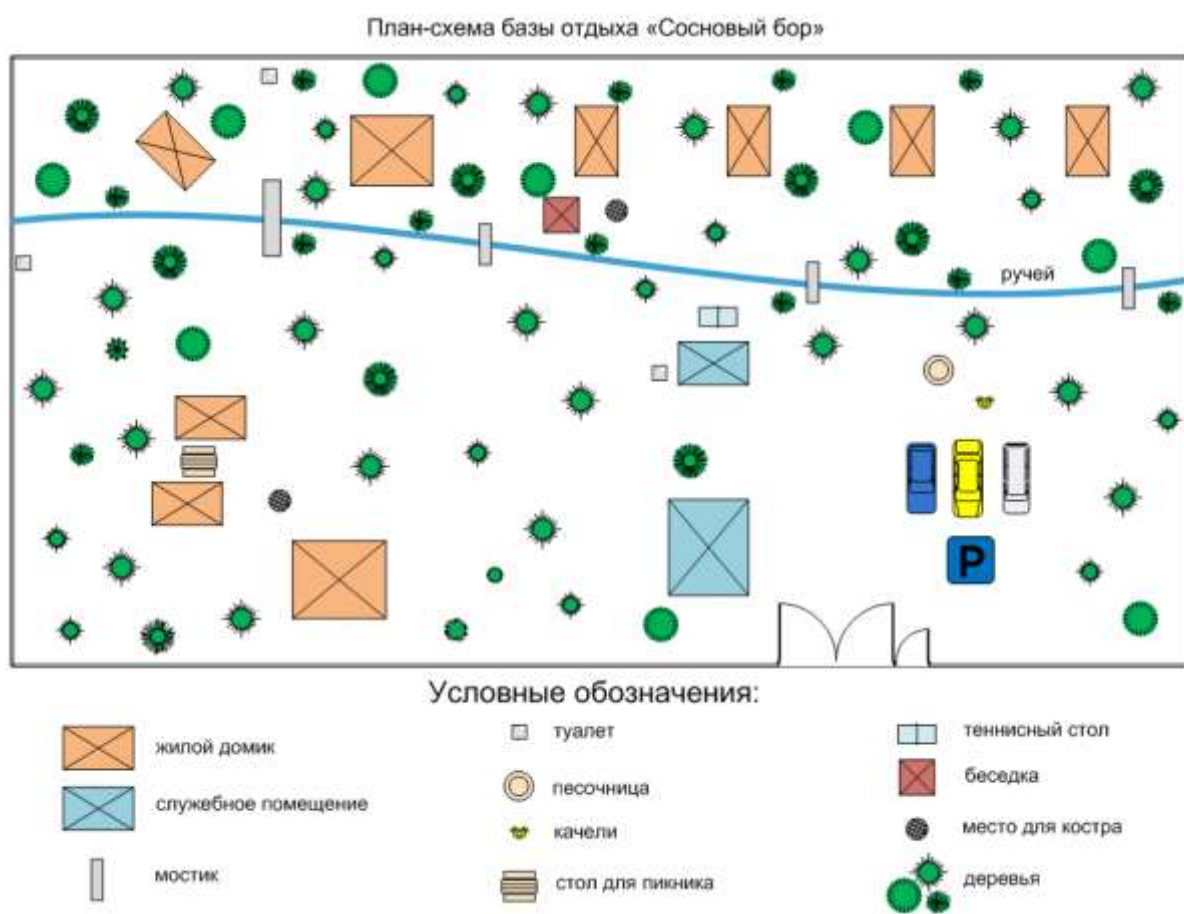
План-схема базы отдыха «Сосновый бор»

ручей

P

Условные обозначения:

жилой домик

служебное помещение

мостик

туалет

песочница

качели

стол для пикника

теннисный стол

беседка

место для костра

деревья